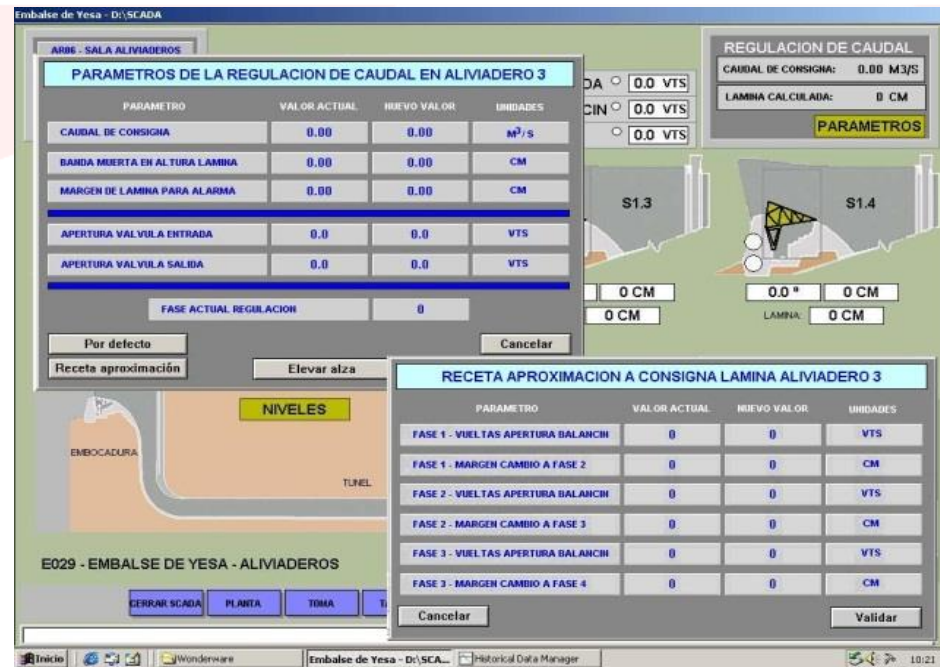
Embalse de Yesa - D:\SCADA

AR06 - SALA ALIVIADEROS

PARAMETROS DE LA REGULACION DE CAUDAL EN ALIVIADERO 3

| PARAMETRO | VALOR ACTUAL | NUEVO VALOR | UNIDADES |
|---|---|---|---|
| CAUDAL DE CONSIGNA | 0.00 | 0.00 | $M^3/S$ |
| BANDA MUERTA EN ALTURA LAMINA | 0.00 | 0.00 | CM |
| MARGEN DE LAMINA PARA ALARMA | 0.00 | 0.00 | CM |
| APERTURA VALVULA ENTRADA | 0.0 | 0.0 | VTS |
| APERTURA VALVULA SALIDA | 0.0 | 0.0 | VTS |
| FASE ACTUAL REGULACION | | 0 | |

Por defecto
Cancelar
Receta aproximación
Elevar alza

DA 0.0 VTS
CIN 0.0 VTS
0.0 VTS

REGULACION DE CAUDAL
CAUDAL DE CONSIGNA: 0.00 M3/S
LAMINA CALCULADA: 0 CM
PARAMETROS

S1.3
S1.4

0 CM
0 CM
0.0 º
0 CM
LAMINA: 0 CM

NIVELES
EMBOCADURA
TUNEL

RECETA APROXIMACION A CONSIGNA LAMINA ALIVIADERO 3

| PARAMETRO | VALOR ACTUAL | NUEVO VALOR | UNIDADES |
|---|---|---|---|
| FASE 1 - VUELTAS APERTURA BALANCIN | 0 | 0 | VTS |
| FASE 1 - MARGEN CAMBIO A FASE 2 | 0 | 0 | CM |
| FASE 2 - VUELTAS APERTURA BALANCIN | 0 | 0 | VTS |
| FASE 2 - MARGEN CAMBIO A FASE 3 | 0 | 0 | CM |
| FASE 3 - VUELTAS APERTURA BALANCIN | 0 | 0 | VTS |
| FASE 3 - MARGEN CAMBIO A FASE 4 | 0 | 0 | CM |

Cancelar
Validar

E029 - EMBALSE DE YESA - ALIVIADEROS

CERRAR SCADA
PLANTA
TOMA
T

Inicio
Wonderware
Embalse de Yesa - D:\SCA...
Historical Data Manager
10:21